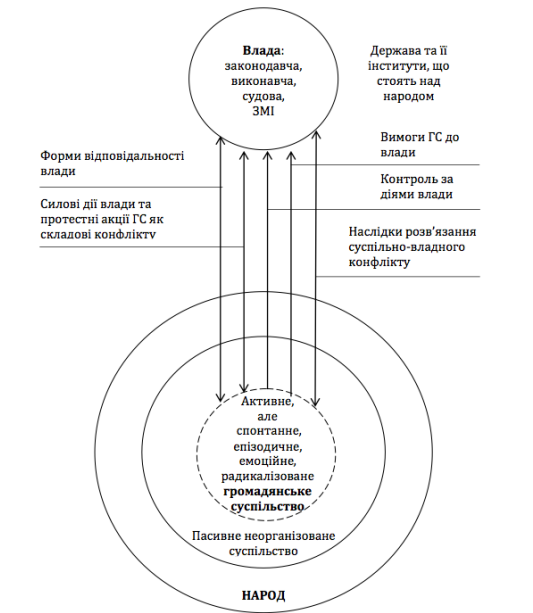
**Влада**: законодавча, виконавча, судова, ЗМІ

Держава та її інститути, що стоять над народом

Вимоги ГС до влади

Форми відповідальності влади

Контроль за діями влади

Силові дії влади та протестні акції ГС як складові конфлікту

Наслідки розв'язання суспільно-владного конфлікту

Активне, але спонтанне, епізодичне, емоційне, радикалізоване **громадянське суспільство**

Пасивне неорганізоване суспільство

**НАРОД**